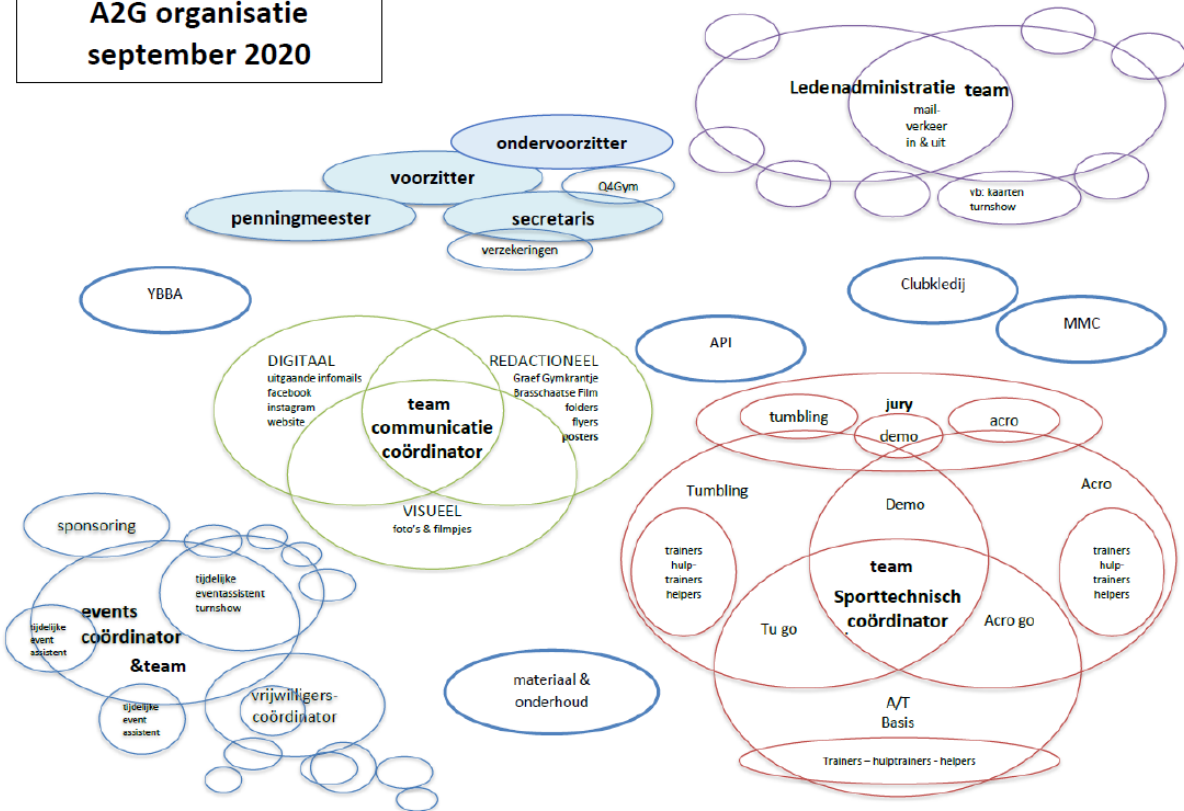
A2G organisatie
september 2020

Ledenadministratie team
mail-verkeer in & uit
vb. kaarten turnshow

ondervoorzitter
voorzitter
Q4Gym
penningmeester
secretaris
verzekeringen

YBBA

Clubkledij
MMC
API

DIGITAAL
uitgaande infomails
facebook
instagram
website

REDACTIONEEL
Graef Gymkrantje
Brasschaatse Film
folders
flyers
posters

team
communicatie
coördinator

VISUEEL
foto's & filmpjes

jury
tumbling
demo
acro

Tumbling
Demo
Acro

trainers
hulp-trainers
helpers

team
Sporttechnisch
coördinator

Tu go
Acro go

trainers
hulp-trainers
helpers

A/T
Basis

Trainers – hulptrainers - helpers

sponsoring
tijdelijke eventassistent turnshow
events
coördinator
&team
tijdelijke event assistent
tijdelijke event assistent
vrijwilligers-coördinator

materiaal & onderhoud